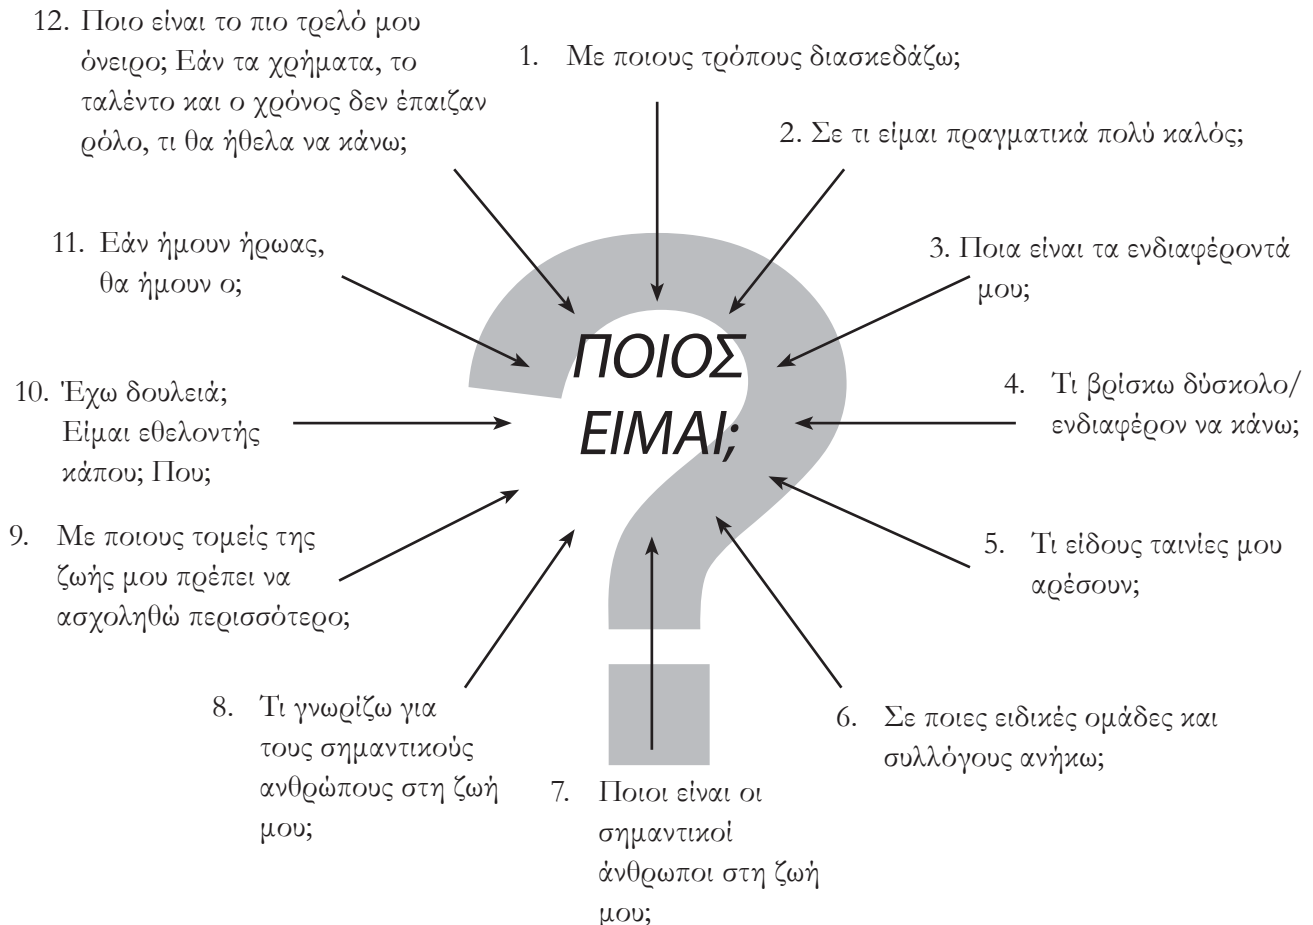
12. Ποιο είναι το πιο τρελό μου όνειρο; Εάν τα χρήματα, το ταλέντο και ο χρόνος δεν έπαιζαν ρόλο, τι θα ήθελα να κάνω;

1. Με ποιους τρόπους διασκεδάζω;

2. Σε τι είμαι πραγματικά πολύ καλός;

11. Εάν ήμουν ήρωας, θα ήμουν ο;

3. Ποια είναι τα ενδιαφέροντά μου;

ΠΟΙΟΣ ΕΙΜΑΙ;

10. Έχω δουλειά; Είμαι εθελοντής κάπου; Που;

4. Τι βρίσκω δύσκολο/ ενδιαφέρον να κάνω;

9. Με ποιους τομείς της ζωής μου πρέπει να ασχοληθώ περισσότερο;

5. Τι είδους ταινίες μου αρέσουν;

8. Τι γνωρίζω για τους σημαντικούς ανθρώπους στη ζωή μου;

6. Σε ποιες ειδικές ομάδες και συλλόγους ανήκω;

7. Ποιοι είναι οι σημαντικοί άνθρωποι στη ζωή μου;